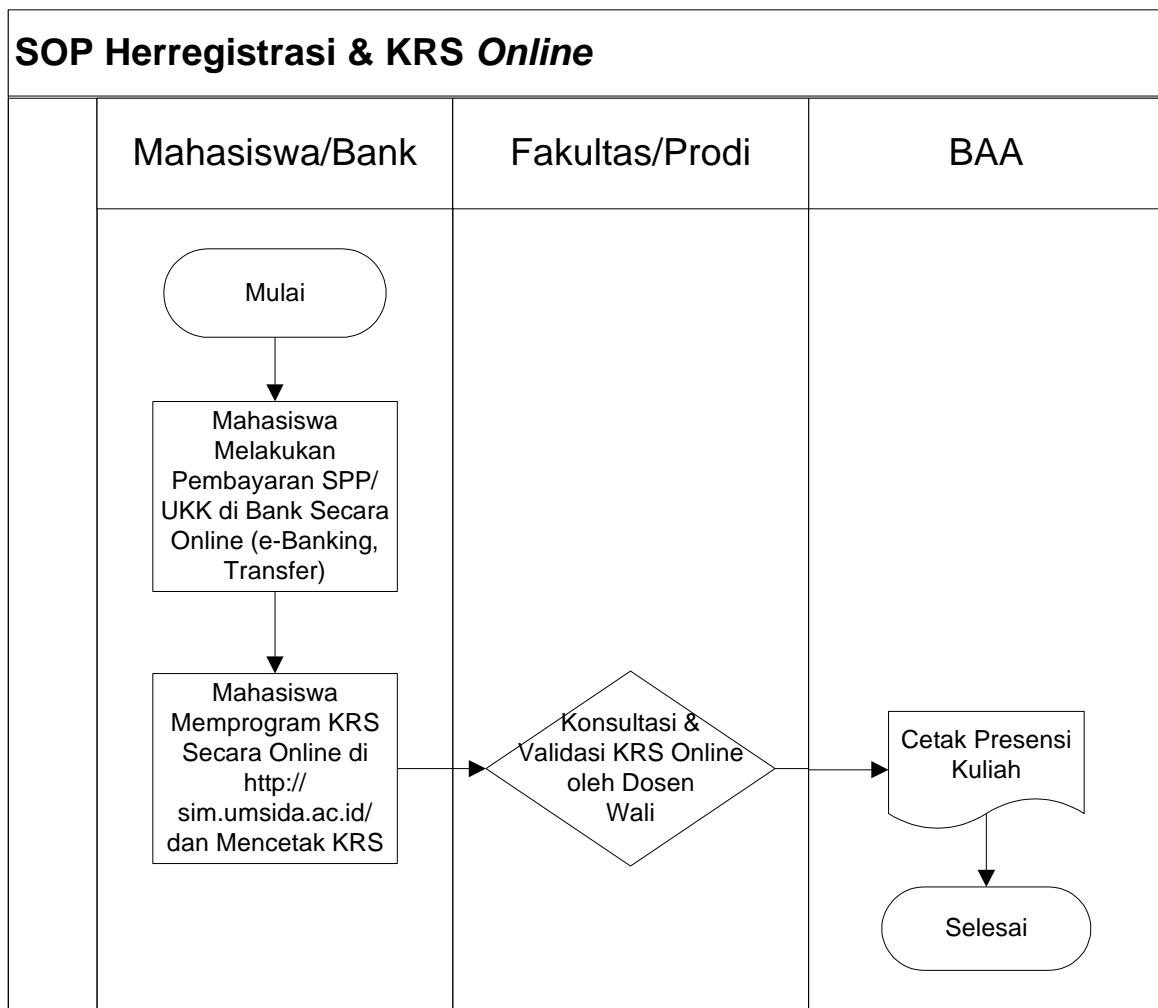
SOP Herregistrasi & KRS *Online*

Mahasiswa/Bank

Fakultas/Prodi

BAA

Mulai

Mahasiswa Melakukan Pembayaran SPP/ UKK di Bank Secara Online (e-Banking, Transfer)

Mahasiswa Memprogram KRS Secara Online di http:// sim.umsida.ac.id/ dan Mencetak KRS

Konsultasi & Validasi KRS Online oleh Dosen Wali

Cetak Presensi Kuliah

Selesai